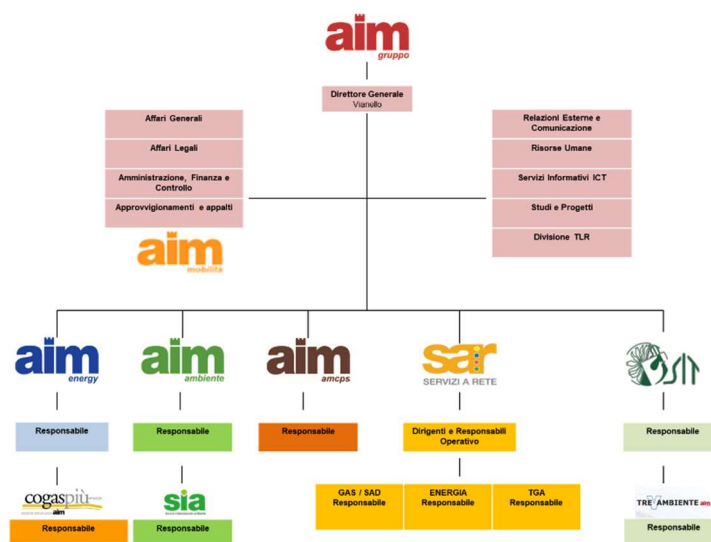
aim
gruppo

Direttore Generale
Vianello

Affari Generali

Affari Legali

Amministrazione, Finanza e Controllo

Approvvigionamenti e appalti

aim
mobilità

Relazioni Esterne e Comunicazione

Risorse Umane

Servizi Informativi ICT

Studi e Progetti

Divisione TLR

aim
energy

Responsabile

cogaspiù
aim

Responsabile

aim
ambiente

Responsabile

sia

Responsabile

aim
amcps

Responsabile

sar
SERVIZI A RETE

Dirigenti e Responsabili Operativo

GAS / SAD Responsabile

ENERGIA Responsabile

TGA Responsabile

Responsabile

TRE AMBIENTE aim

Responsabile